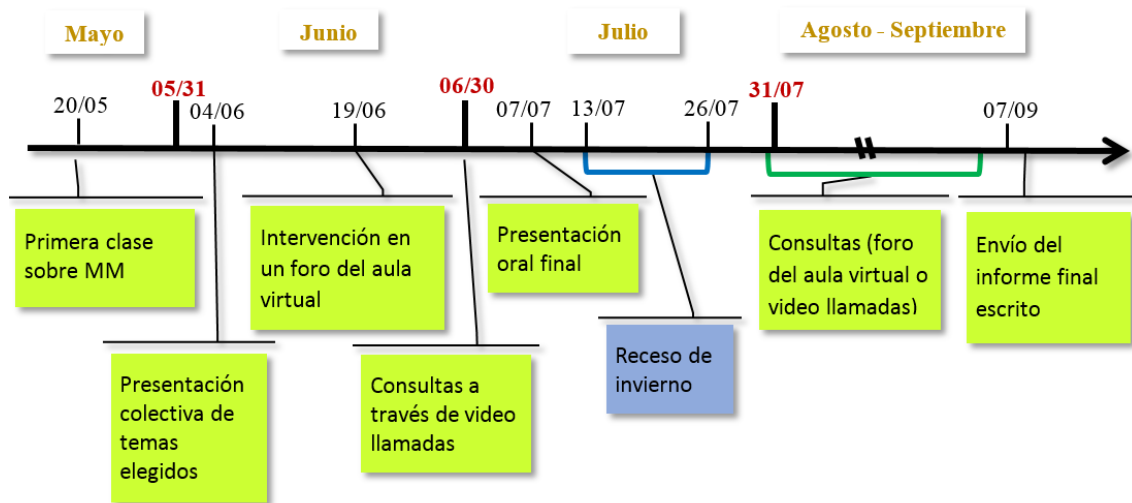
Mayo

Junio

Julio

Agosto - Septiembre

20/05

05/31

04/06

19/06

06/30

07/07

13/07

26/07

31/07

07/09

Primera clase sobre MM

Presentación colectiva de temas elegidos

Intervención en un foro del aula virtual

Consultas a través de video llamadas

Presentación oral final

Receso de invierno

Consultas (foro del aula virtual o video llamadas)

Envío del informe final escrito